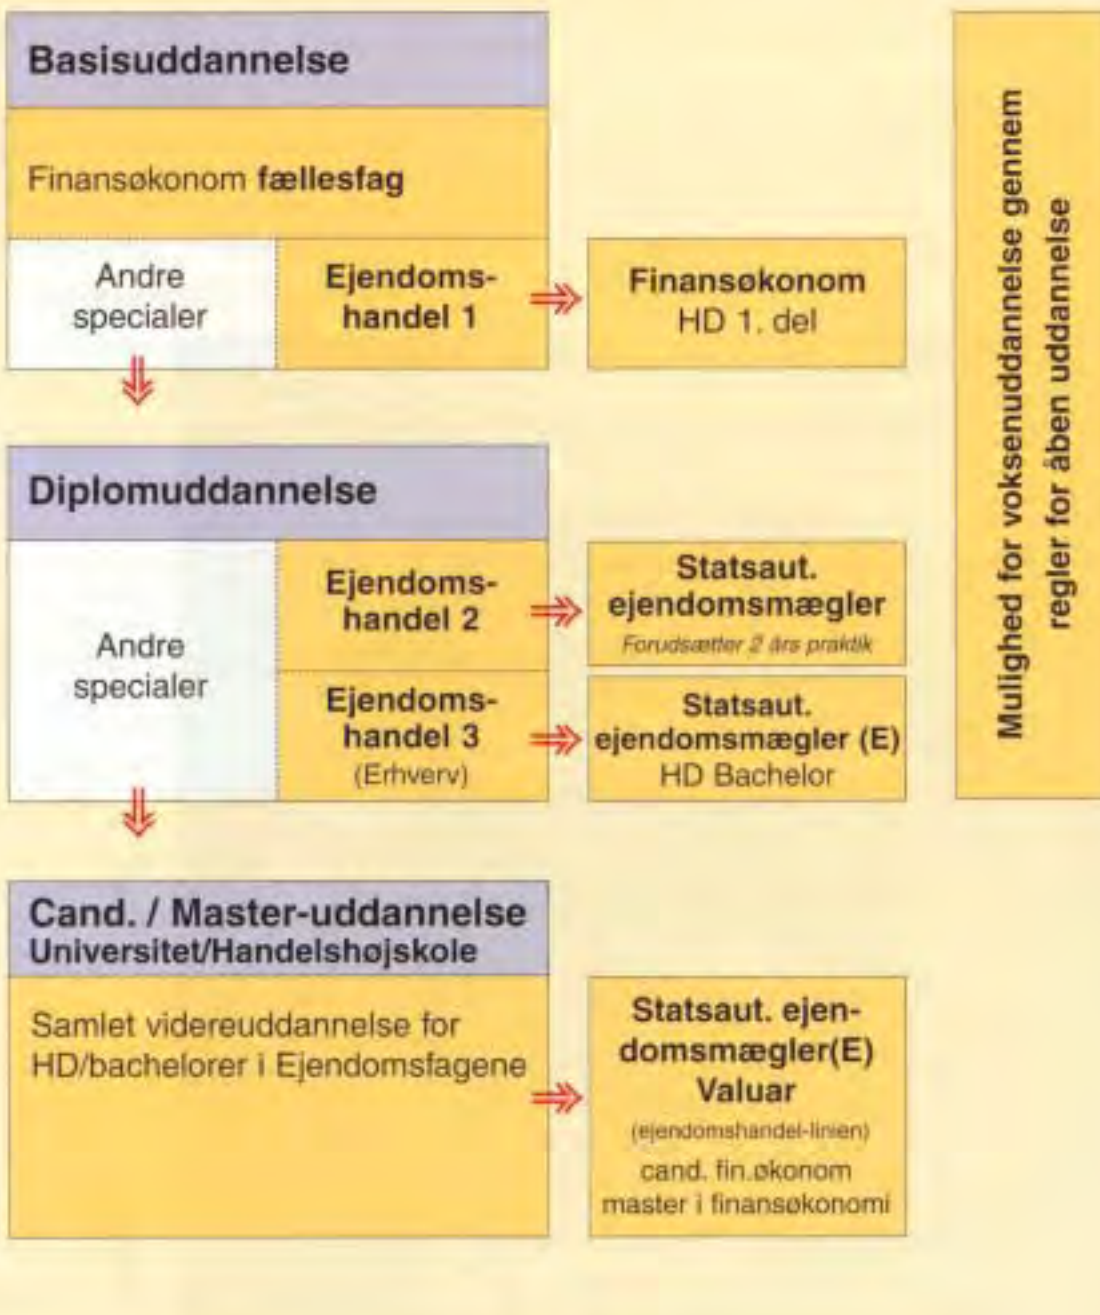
Basisuddannelse

Finansøkonom **fællesfag**

Andre specialer

Ejendomshandel 1

Finansøkonom
HD 1. del

Diplomuddannelse

Andre specialer

Ejendomshandel 2

Statsaut. ejendomsmægler
Forudsætter 2 års praktik

Ejendomshandel 3
(Erhverv)

Statsaut. ejendomsmægler (E)
HD Bachelor

Cand. / Master-uddannelse
Universitet/Handelshøjskole

Samlet videreuddannelse for HD/bachelorer i Ejendomsfagene

Statsaut. ejendomsmægler(E)
Valuar
(ejendomshandel-linien)
cand. fin.økonom
master i finansøkonomi

Mulighed for voksenuddannelse gennem regler for åben uddannelse